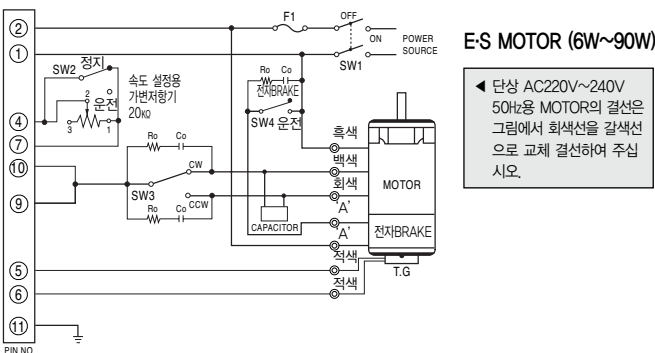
②
①
SW2 정지
2
운전
3
1
속도 설정용
가변저항기
20kΩ
④
⑦
⑩
⑨
Ro
Co
CW
SW3
Ro
Co
CCW
F1
OFF
ON
POWER SOURCE
SW1
Ro
Co
전자BRAKE
SW4 운전
흑색
백색
회색
A'
CAPACITOR
A'
적색
적색
MOTOR
전자BRAKE
T.G
⑤
⑥
⑪
PIN NO

E·S MOTOR (6W~90W)

◀ 단상 AC220V~240V 50Hz용 MOTOR의 결선은 그림에서 회색선을 갈색선으로 교체 결선하여 주십시오.